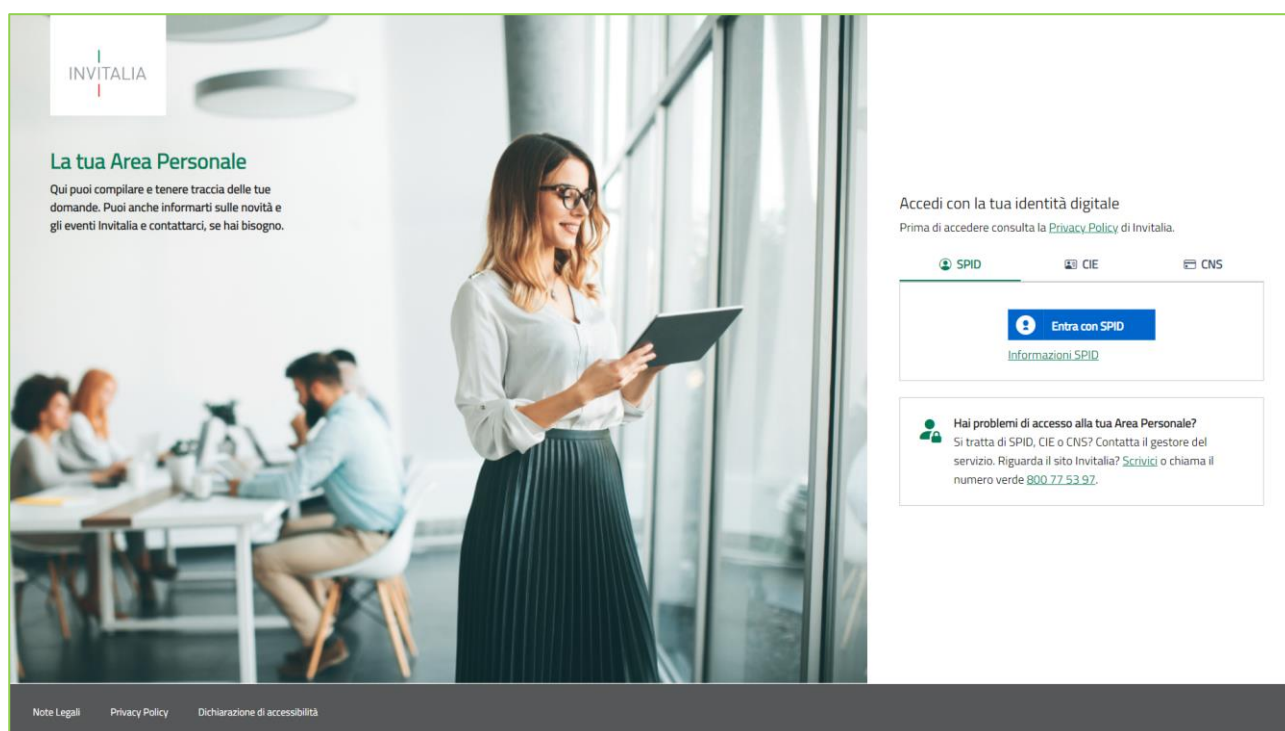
INVITALIA

La tua Area Personale

Qui puoi compilare e tenere traccia delle tue domande. Puoi anche informarti sulle novità e gli eventi Invitalia e contattarci, se hai bisogno.

Accedi con la tua identità digitale

Prima di accedere consulta la Privacy Policy di Invitalia.

SPID CIE CNS

Entra con SPID

Informazioni SPID

Hai problemi di accesso alla tua Area Personale?

Si tratta di SPID, CIE o CNS? Contatta il gestore del servizio. Riguarda il sito Invitalia? Scrivici o chiama il numero verde 800 77 53 97.

Note Legali Privacy Policy Dichiarazione di accessibilità